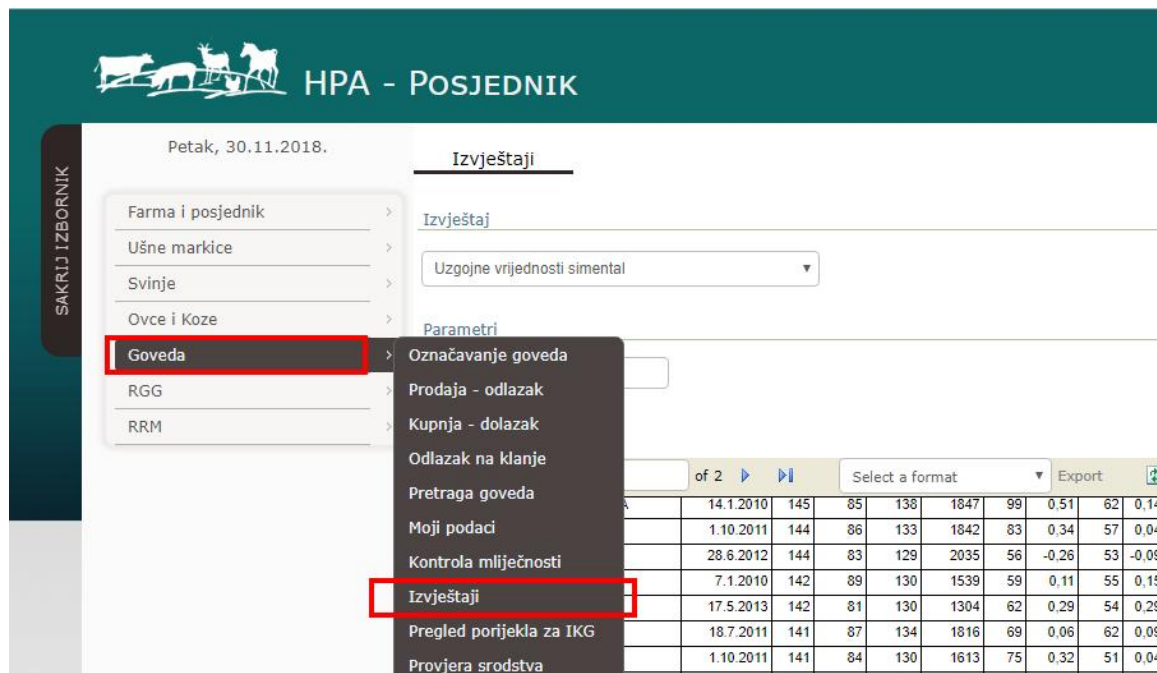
HPA - POSJEDNIK

SAKRIJ IZBORNIK

Petak, 30.11.2018.

Farma i posjednik
Ušne markice
Svinje
Ovce i Koze
Goveda
RGG
RRM

Izvještaji

Izvještaj

Uzgojne vrijednosti simental

Parametri

Označavanje goveda
Prodaja - odlazak
Kupnja - dolazak
Odlazak na klanje
Pretraga goveda
Moji podaci
Kontrola mliječnosti
Izvještaji
Pregled porijekla za IKG
Provjera srodstva

of 2

Select a format

Export

| 14.1.2010 | 145 | 85 | 138 | 1847 | 99 | 0,51 | 62 | 0,1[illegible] |
|---|---|---|---|---|---|---|---|---|
| 1.10.2011 | 144 | 86 | 133 | 1842 | 83 | 0,34 | 57 | 0,0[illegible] |
| 28.6.2012 | 144 | 83 | 129 | 2035 | 56 | -0,26 | 53 | -0,0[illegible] |
| 7.1.2010 | 142 | 89 | 130 | 1539 | 59 | 0,11 | 55 | 0,1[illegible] |
| 17.5.2013 | 142 | 81 | 130 | 1304 | 62 | 0,29 | 54 | 0,2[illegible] |
| 18.7.2011 | 141 | 87 | 134 | 1816 | 69 | 0,06 | 62 | 0,0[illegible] |
| 1.10.2011 | 141 | 84 | 130 | 1613 | 75 | 0,32 | 51 | 0,0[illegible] |